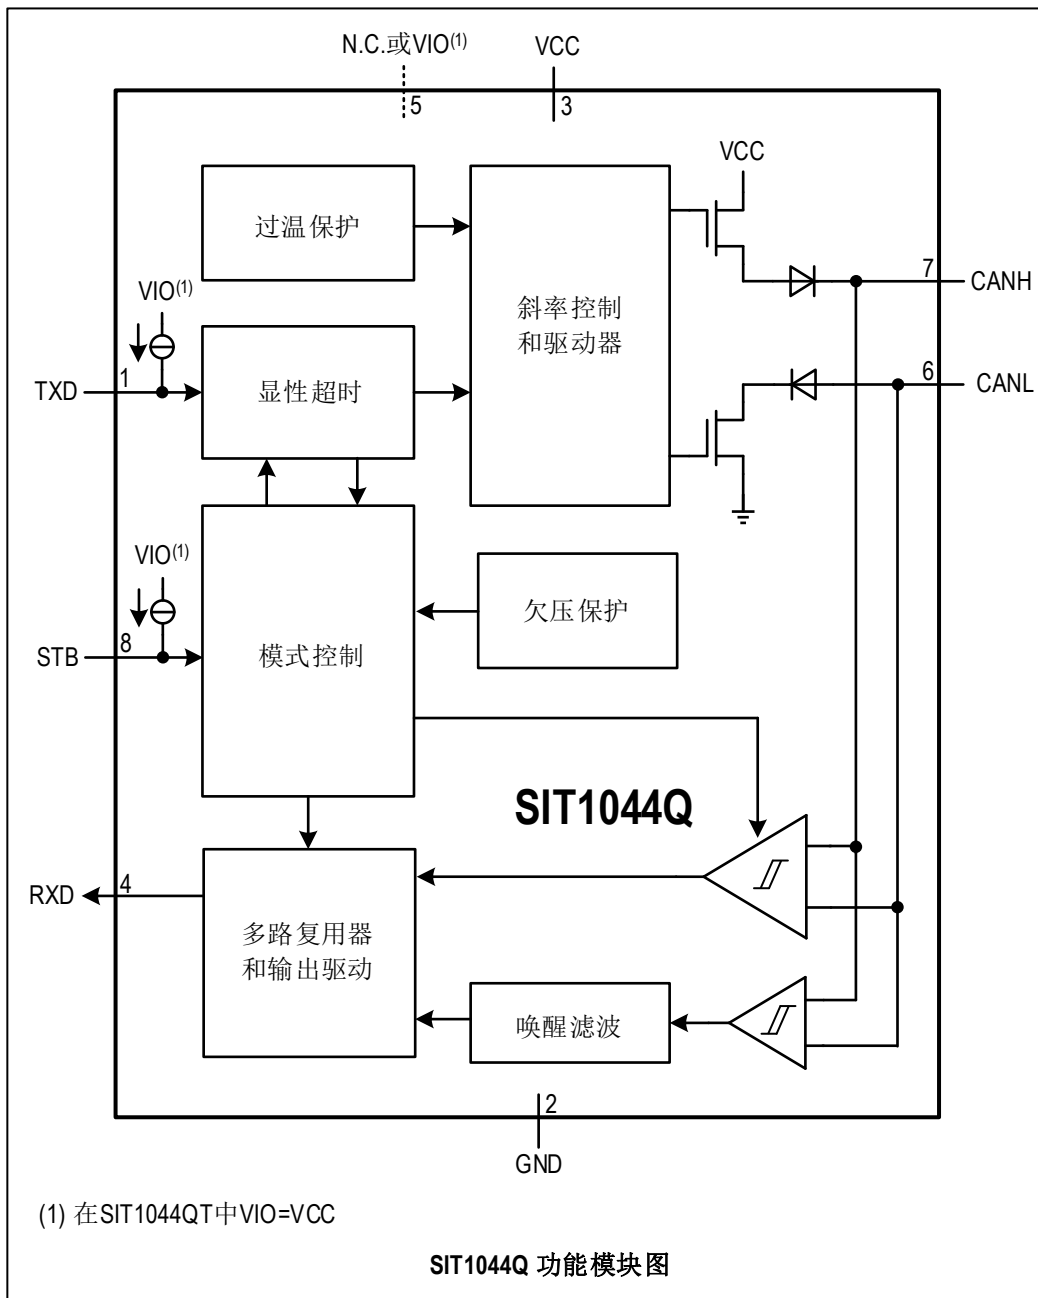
N.C.或VIO$^{(1)}$
5
VCC
3

过温保护

斜率控制
和驱动器

VCC

7
CANH

VIO$^{(1)}$

TXD
1

显性超时

6
CANL

VIO$^{(1)}$

欠压保护

STB
8

模式控制

SIT1044Q

RXD
4

多路复用器
和输出驱动

唤醒滤波

2
GND

(1) 在SIT1044QT中VIO=VCC

SIT1044Q 功能模块图